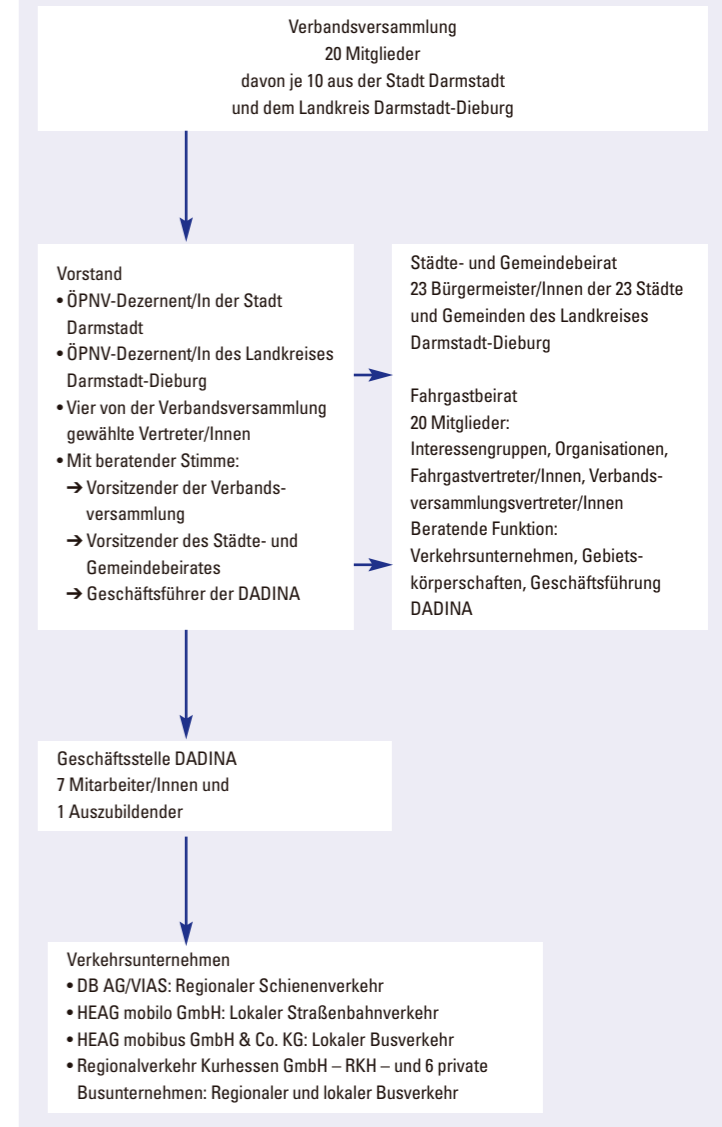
Verbandsversammlung
20 Mitglieder
davon je 10 aus der Stadt Darmstadt
und dem Landkreis Darmstadt-Dieburg

Vorstand
• ÖPNV-Dezernent/In der Stadt Darmstadt
• ÖPNV-Dezernent/In des Landkreises Darmstadt-Dieburg
• Vier von der Verbandsversammlung gewählte Vertreter/Innen
• Mit beratender Stimme:
➔ Vorsitzender der Verbandsversammlung
➔ Vorsitzender des Städte- und Gemeindebeirates
➔ Geschäftsführer der DADINA

Städte- und Gemeindebeirat
23 Bürgermeister/Innen der 23 Städte und Gemeinden des Landkreises Darmstadt-Dieburg

Fahrgastbeirat
20 Mitglieder:
Interessengruppen, Organisationen, Fahrgastvertreter/Innen, Verbandsversammlungsvertreter/Innen
Beratende Funktion:
Verkehrsunternehmen, Gebietskörperschaften, Geschäftsführung DADINA

Geschäftsstelle DADINA
7 Mitarbeiter/Innen und
1 Auszubildender

Verkehrsunternehmen
• DB AG/VIAS: Regionaler Schienenverkehr
• HEAG mobilo GmbH: Lokaler Straßenbahnverkehr
• HEAG mobibus GmbH & Co. KG: Lokaler Busverkehr
• Regionalverkehr Kurhessen GmbH – RKH – und 6 private Busunternehmen: Regionaler und lokaler Busverkehr